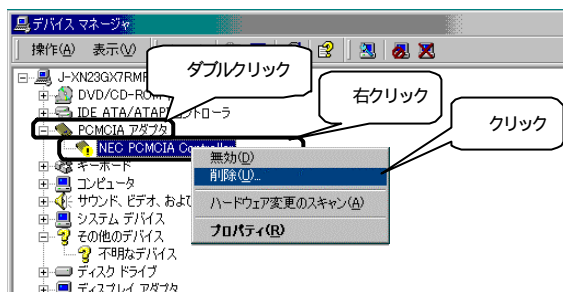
デバイス マネージャ
操作(A)　表示(V)
J-XN23GX7RMF
DVD/CD-ROM
IDE ATA/ATAPI コントローラ
PCMCIA アダプタ
NEC PCMCIA Controller
キーボード
コンピュータ
サウンド、ビデオ、およ
システム デバイス
その他のデバイス
不明なデバイス
ディスク ドライブ
ディスプレイ アダプタ
ダブルクリック
右クリック
クリック
無効(D)
削除(U)...
ハードウェア変更のスキャン(A)
プロパティ(R)